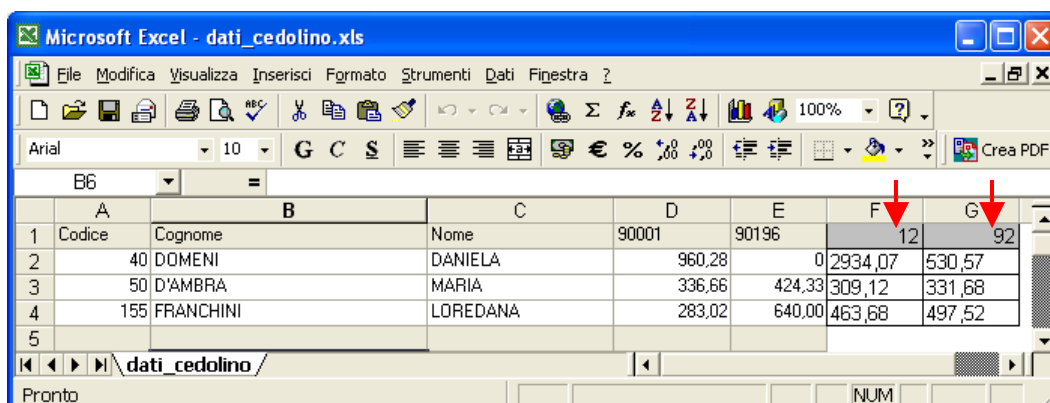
Microsoft Excel - dati_cedolino.xls

File Modifica Visualizza Inserisci Formato Strumenti Dati Finestra ?

100%

Arial 10 G C S € % Crea PDF

B6 =

| | A | B | C | D | E | F | G |
|---|---|---|---|---|---|---|---|
| 1 | Codice | Cognome | Nome | 90001 | 90196 | 12 | 92 |
| 2 | 40 | DOMENI | DANIELA | 960,28 | 0 | 2934,07 | 530,57 |
| 3 | 50 | D'AMBRA | MARIA | 336,66 | 424,33 | 309,12 | 331,68 |
| 4 | 155 | FRANCHINI | LOREDANA | 283,02 | 640,00 | 463,68 | 497,52 |
| 5 | | | | | | | |

dati_cedolino

Pronto NUM